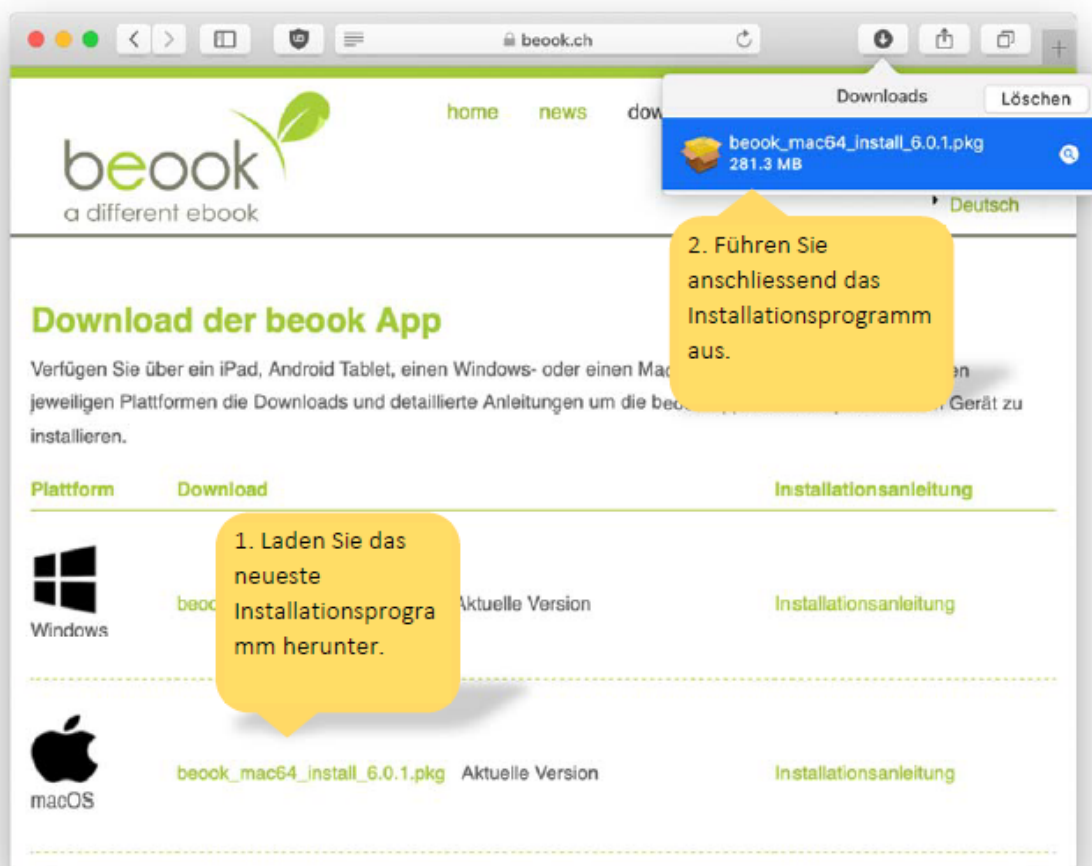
beook.ch

home news dow

Downloads Löschen

beook_mac64_install_6.0.1.pkg
281.3 MB

beook
a different ebook

Deutsch

2. Führen Sie anschliessend das Installationsprogramm aus.

Download der beook App

Verfügen Sie über ein iPad, Android Tablet, einen Windows- oder einen Mac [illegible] en jeweiligen Plattformen die Downloads und detaillierte Anleitungen um die beo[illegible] Gerät zu installieren.

| Plattform | Download | | Installationsanleitung |
|---|---|---|---|
| Windows | beoo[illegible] | Aktuelle Version | Installationsanleitung |
| macOS | beook_mac64_install_6.0.1.pkg | Aktuelle Version | Installationsanleitung |

1. Laden Sie das neueste Installationsprogramm herunter.